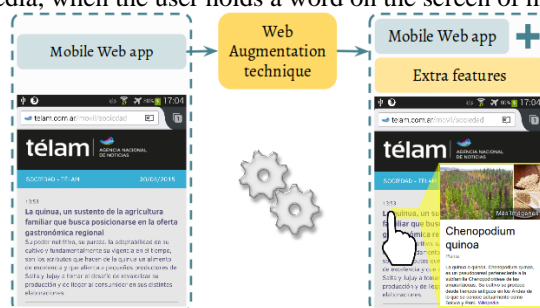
edia, when the user holds a word on the screen of m

Mobile Web app

Web Augmentation technique

Mobile Web app

Extra features

17:04

télam.com.ar/movil/sociedad

télam AGENCIA NACIONAL DE NOTICIAS

SOCIEDAD - TELAM 20/05/2015

13:53

La quinua, un sustento de la agricultura familiar que busca posicionarse en la oferta gastronómica regional

Su poder nutritivo, se apunta, la adaptabilidad en su cultivo y fundamentalmente su vigencia en el tiempo, son los atributos que hacen de la quinua un alimento en ascenso y que alienta a pequeños productores de Salta y Jujuy a formar un grupo de innovación que lo produzca y lo llevar al consumo en los distintos elaboraciones

17:04

télam.com.ar/movil/sociedad

télam

13:53

Chenopodium quinoa

Planta

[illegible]